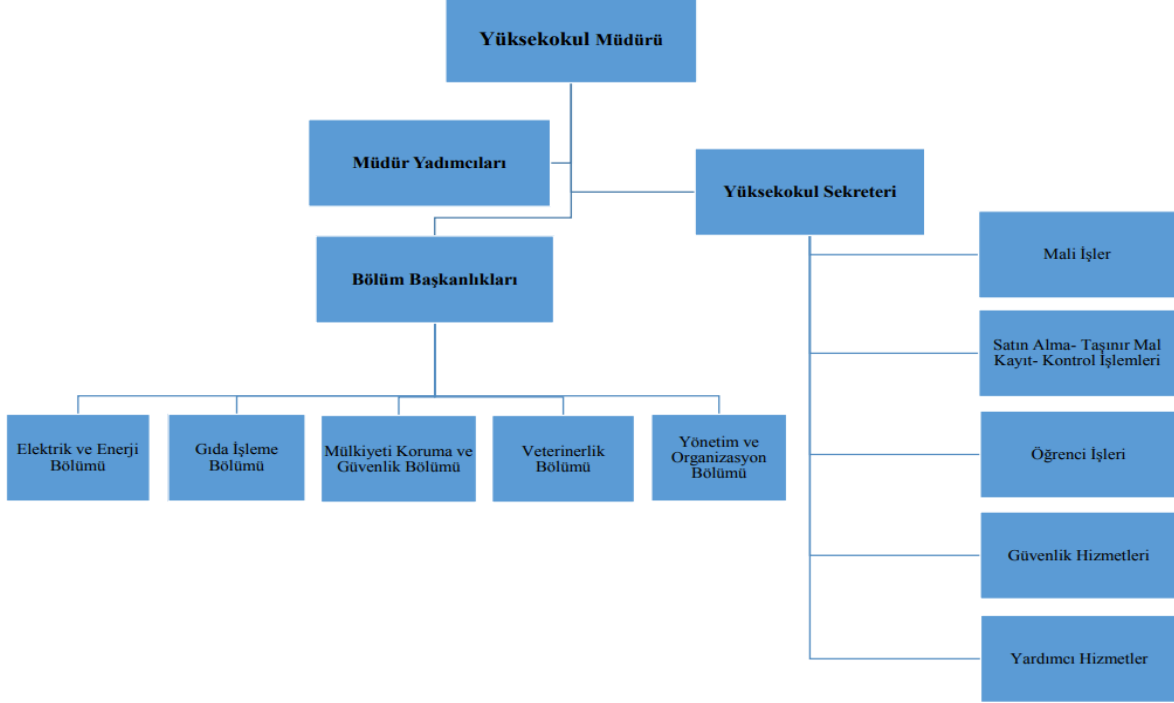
Yüksekokul Müdürü

Müdür Yadımcıları

Yüksekokul Sekreteri

Bölüm Başkanlıkları

Elektrik ve Enerji Bölümü

Gıda İşleme Bölümü

Mülkiyeti Koruma ve Güvenlik Bölümü

Veterinerlik Bölümü

Yönetim ve Organizasyon Bölümü

Mali İşler

Satın Alma- Taşınır Mal Kayıt- Kontrol İşlemleri

Öğrenci İşleri

Güvenlik Hizmetleri

Yardımcı Hizmetler